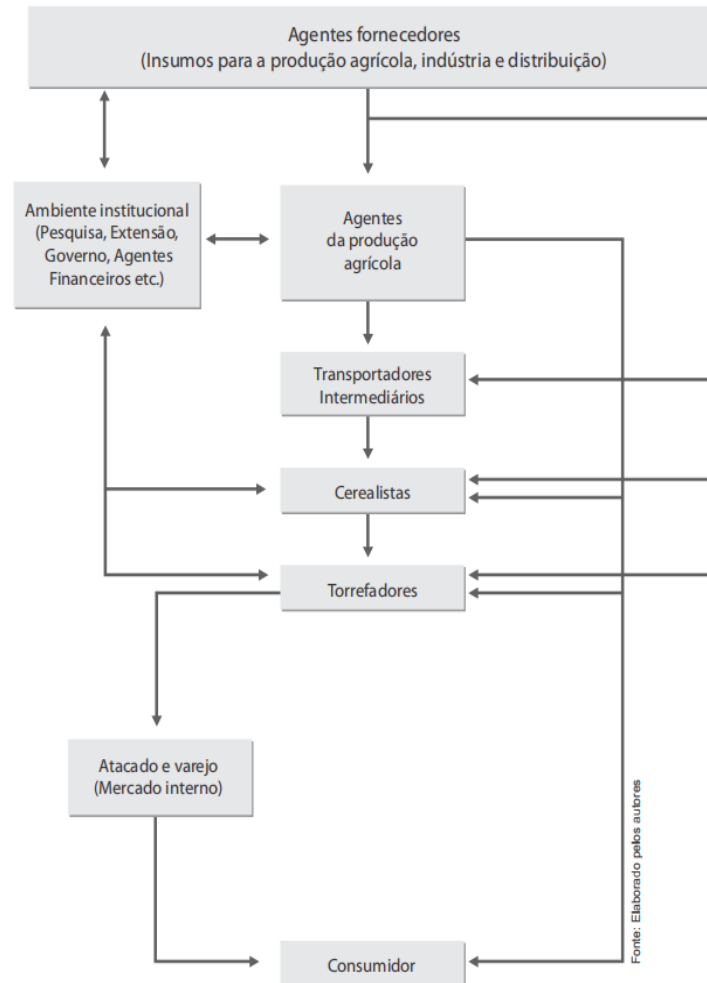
Agentes fornecedores
(Insumos para a produção agrícola, indústria e distribuição)

Ambiente institucional
(Pesquisa, Extensão,
Governo, Agentes
Financeiros etc.)

Agentes
da produção
agrícola

Transportadores
Intermediários

Cerealistas

Torrefadores

Atacado e varejo
(Mercado interno)

Consumidor

Fonte: Elaborado pelos autores